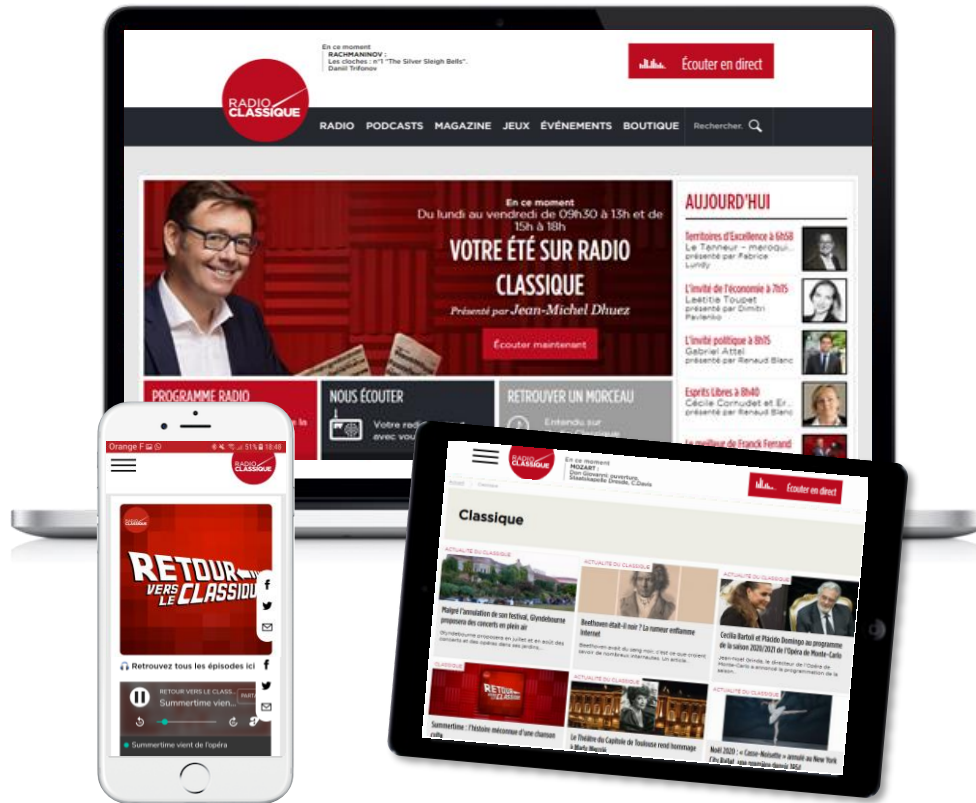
En ce moment
RACHMANINOV :
Les cloches : n°1 "The Silver Sleigh Bells".
Daniil Trifonov

Écouter en direct

RADIO CLASSIQUE

RADIO PODCASTS MAGAZINE JEUX ÉVÉNEMENTS BOUTIQUE Rechercher.

En ce moment
Du lundi au vendredi de 09h30 à 13h et de 15h à 18h
VOTRE ÉTÉ SUR RADIO CLASSIQUE
Présenté par Jean-Michel Dhuez
Écouter maintenant

AUJOURD'HUI
Territoires d'Excellence à 6h58
Le Tanneur – maroqui...
présenté par Fabrice Lundy
L'invité de l'économie à 7h15
Laëtitia Toupet
présenté par Dimitri Pavlenko
L'invité politique à 8h15
Gabriel Attal
présenté par Renaud Blanc
Esprits Libres à 8h40
Cécile Cornudet et Er...
présenté par Renaud Blanc
Le meilleur de Franck Ferrand

PROGRAMME RADIO
NOUS ÉCOUTER
Votre radi... avec vou...
RETROUVER UN MORCEAU
Entendu sur ...

Orange F 51% 18:48
RADIO CLASSIQUE
RETOUR VERS LE CLASSIQU
Retrouvez tous les épisodes ici
RETOUR VERS LE CLASS...
Summertime vien...
Summertime vient de l'opéra

En ce moment
MOZART :
Don Giovanni: ouverture, Staatskapelle Dresde, C.Davis
Écouter en direct
Classique
ACTUALITÉ DU CLASSIQUE
Malgré l'annulation de son festival, Glyndebourne proposera des concerts en plein air
ACTUALITÉ DU CLASSIQUE
Beethoven était-il noir ? La rumeur enflamme Internet
ACTUALITÉ DU CLASSIQUE
Cecilia Bartoli et Placido Domingo au programme de la saison 2020/2021 de l'Opéra de Monte-Carlo
CLASSIQUE
Summertime : l'histoire méconnue d'une chanson culte
ACTUALITÉ DU CLASSIQUE
Le Théâtre du Capitole de Toulouse rend hommage à Marly Mozzia
ACTUALITÉ DU CLASSIQUE
Noël 2020 : « Casse-Noisette » annulé au New York City Ballet